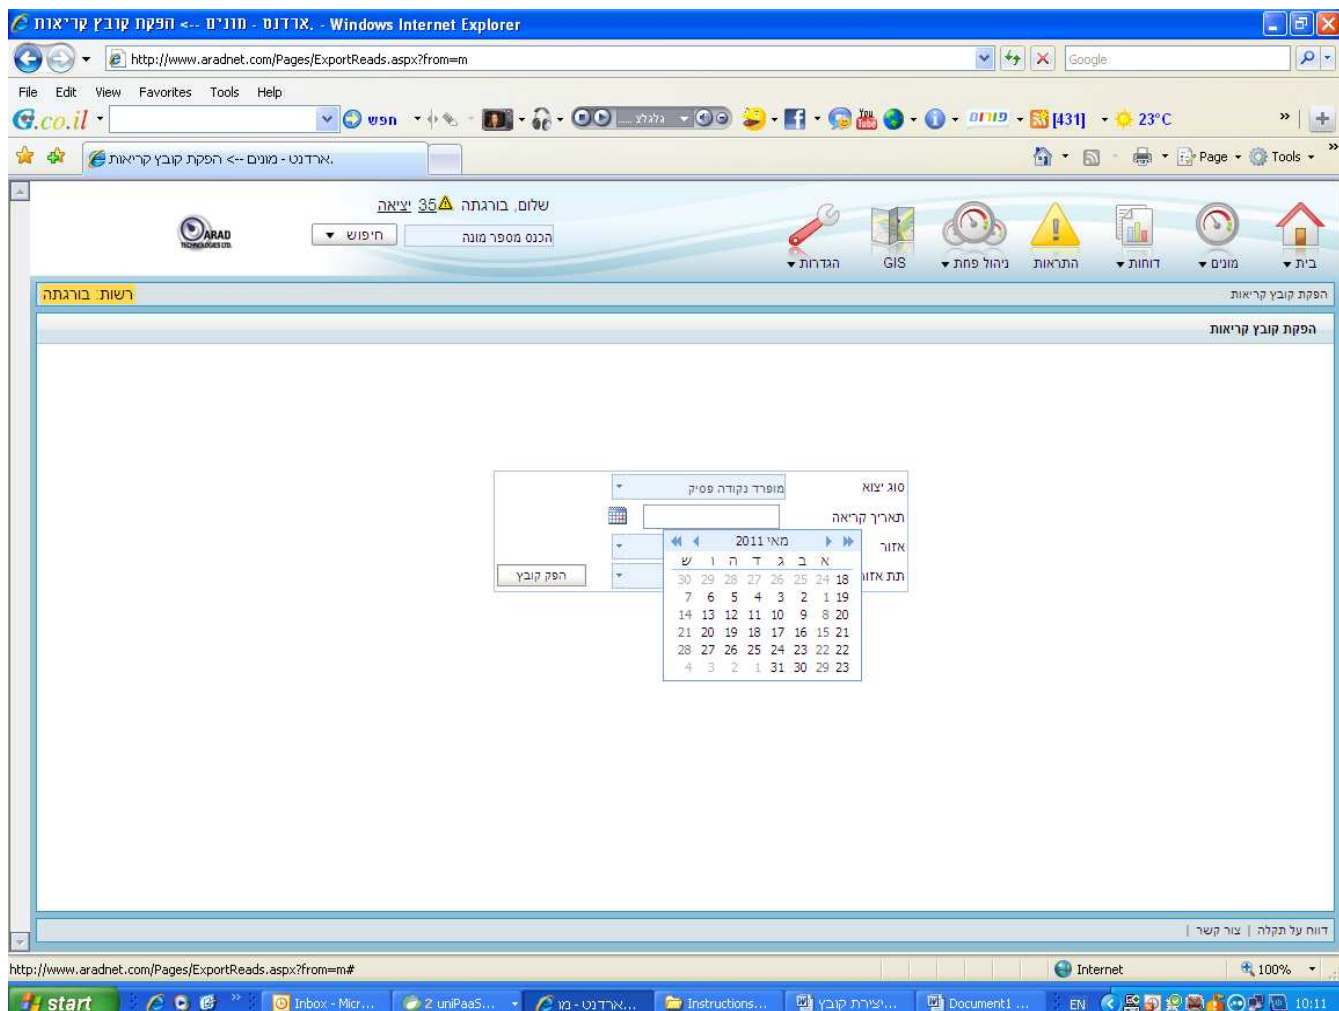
ארדנט - מונים --> הפקת קובץ קריאות. - Windows Internet Explorer

http://www.aradnet.com/Pages/ExportReads.aspx?from=m

Google

File Edit View Favorites Tools Help

G.co.il

חפש

גלגלצ

פורום

[431]

23°C

ארדנט - מונים --> הפקת קובץ קריאות.

Page Tools

שלום, בורגתה 35 יציאה

ARAD TECHNOLOGIES LTD.

חיפוש

הכנס מספר מונה

בית מונים דוחות התראות ניהול פחת GIS הגדרות

רשות: בורגתה

הפקת קובץ קריאות

הפקת קובץ קריאות

סוג יצוא מופרד נקודה פסיק

תאריך קריאה

אזור

תת אזור

הפק קובץ

מאי 2011

| | ש | ו | ה | ד | ג | ב | א |
|---|---|---|---|---|---|---|---|
| 18 | 30 | 29 | 28 | 27 | 26 | 25 | 24 |
| 19 | 7 | 6 | 5 | 4 | 3 | 2 | 1 |
| 20 | 14 | 13 | 12 | 11 | 10 | 9 | 8 |
| 21 | 21 | 20 | 19 | 18 | 17 | 16 | 15 |
| 22 | 28 | 27 | 26 | 25 | 24 | 23 | 22 |
| 23 | 4 | 3 | 2 | 1 | 31 | 30 | 29 |

דווח על תקלה | צור קשר |

http://www.aradnet.com/Pages/ExportReads.aspx?from=m#

Internet

100%

start

Inbox - Micr...

2 uniPaaS...

ארדנט - מו...

Instructions...

יצירת קובץ...

Document1 ...

EN

10:11